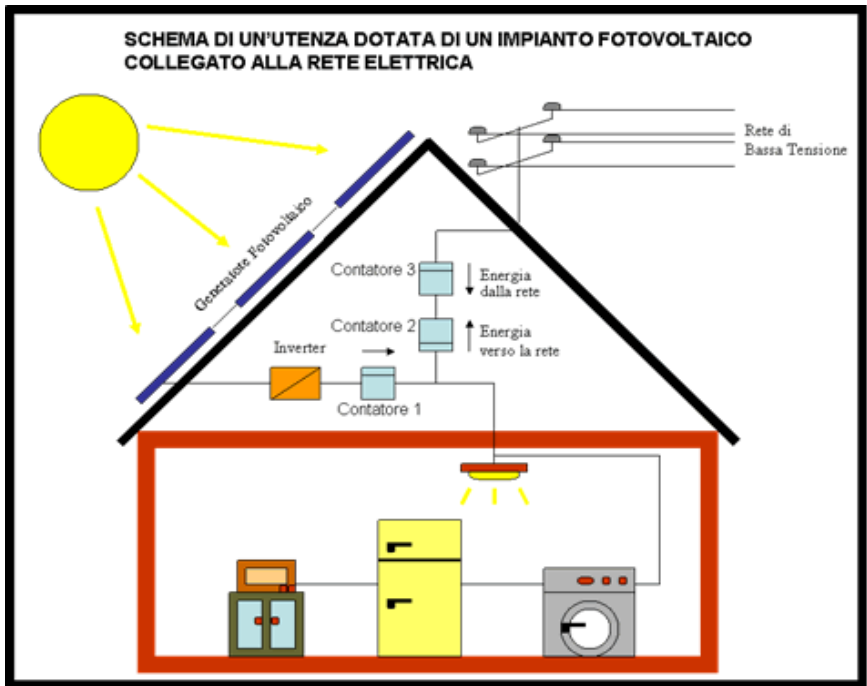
SCHEMA DI UN'UTENZA DOTATA DI UN IMPIANTO FOTOVOLTAICO COLLEGATO ALLA RETE ELETTRICA

Rete di Bassa Tensione

Generatore Fotovoltaico

Contatore 3

Energia dalla rete

Contatore 2

Energia verso la rete

Inverter

Contatore 1